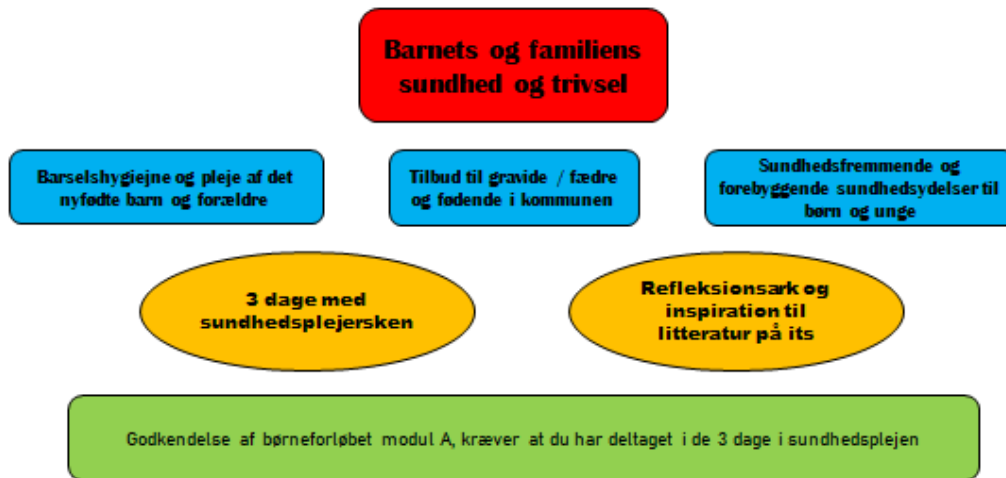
Barnets og familiens sundhed og trivsel

Barselshygiejne og pleje af det nyfødte barn og forældre

Tilbud til gravide / fædre og fødende i kommunen

Sundhedsfremmende og forebyggende sundhedsydelser til børn og unge

3 dage med sundhedsplejersken

Refleksionsark og inspiration til litteratur på its

Godkendelse af børneforløbet modul A, kræver at du har deltaget i de 3 dage i sundhedsplejen